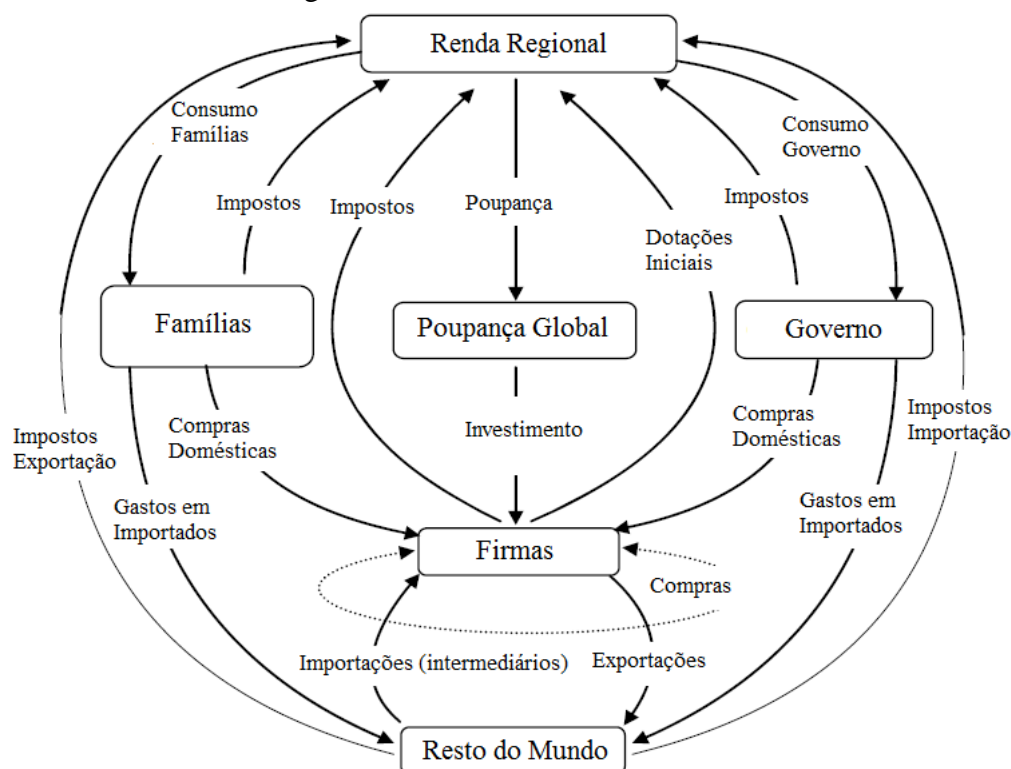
Renda Regional

Consumo Famílias

Impostos

Impostos

Poupança

Dotações Iniciais

Impostos

Consumo Governo

Famílias

Poupança Global

Governo

Impostos Exportação

Compras Domésticas

Investimento

Compras Domésticas

Impostos Importação

Gastos em Importados

Gastos em Importados

Firmas

Compras

Importações (intermediários)

Exportações

Resto do Mundo